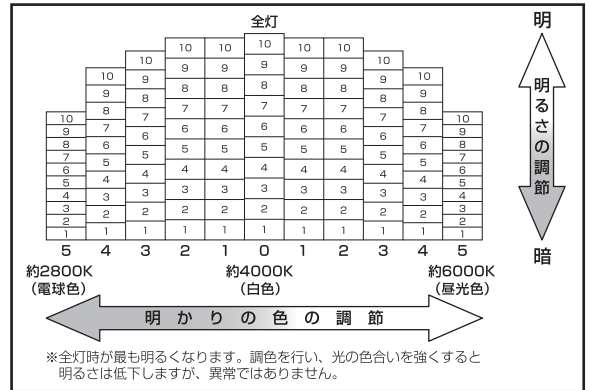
全灯

| 10 | 10 | 10 | 10 | 10 | 10 | 10 | 10 | 10 | 10 | 10 |
|---|---|---|---|---|---|---|---|---|---|---|
| 9 | 9 | 9 | 9 | 9 | 9 | 9 | 9 | 9 | 9 | 9 |
| 8 | 8 | 8 | 8 | 8 | 8 | 8 | 8 | 8 | 8 | 8 |
| 7 | 7 | 7 | 7 | 7 | 7 | 7 | 7 | 7 | 7 | 7 |
| 6 | 6 | 6 | 6 | 6 | 6 | 6 | 6 | 6 | 6 | 6 |
| 5 | 5 | 5 | 5 | 5 | 5 | 5 | 5 | 5 | 5 | 5 |
| 4 | 4 | 4 | 4 | 4 | 4 | 4 | 4 | 4 | 4 | 4 |
| 3 | 3 | 3 | 3 | 3 | 3 | 3 | 3 | 3 | 3 | 3 |
| 2 | 2 | 2 | 2 | 2 | 2 | 2 | 2 | 2 | 2 | 2 |
| 1 | 1 | 1 | 1 | 1 | 1 | 1 | 1 | 1 | 1 | 1 |
| 5 | 4 | 3 | 2 | 1 | 0 | 1 | 2 | 3 | 4 | 5 |

約2800K
(電球色)

約4000K
(白色)

約6000K
(昼光色)

明

明るさの調節

暗

明かりの色の調節

※全灯時が最も明るくなります。調色を行い、光の色合いを強くすると明るさは低下しますが、異常ではありません。